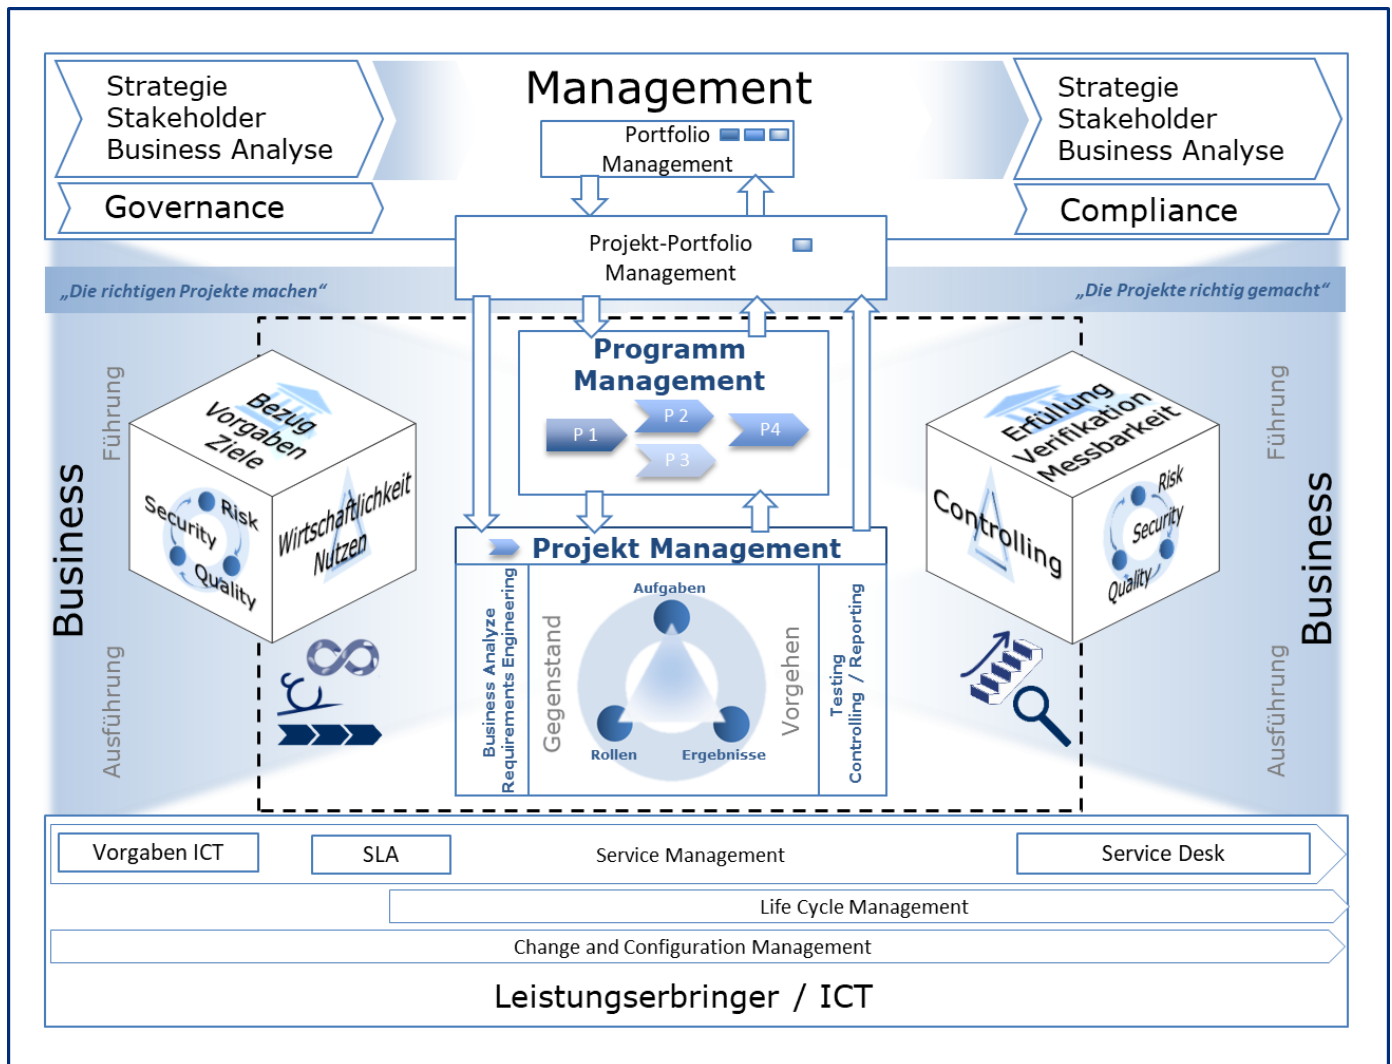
Strategie
Stakeholder
Business Analyse

Governance

Management

Portfolio
Management

Strategie
Stakeholder
Business Analyse

Compliance

Projekt-Portfolio
Management

„Die richtigen Projekte machen“

„Die Projekte richtig gemacht“

Business

Führung

Ausführung

Bezug
Vorgaben
Ziele

Security
Risk
Quality

Wirtschaftlichkeit
Nutzen

Programm
Management

P 1
P 2
P 3
P4

Projekt Management

Business Analyze
Requirements Engineering

Gegenstand

Aufgaben

Rollen

Ergebnisse

Vorgehen

Testing
Controlling / Reporting

Erfüllung
Verifikation
Messbarkeit

Controlling

Risk
Security
Quality

Führung

Business

Ausführung

Vorgaben ICT

SLA

Service Management

Service Desk

Life Cycle Management

Change and Configuration Management

Leistungserbringer / ICT